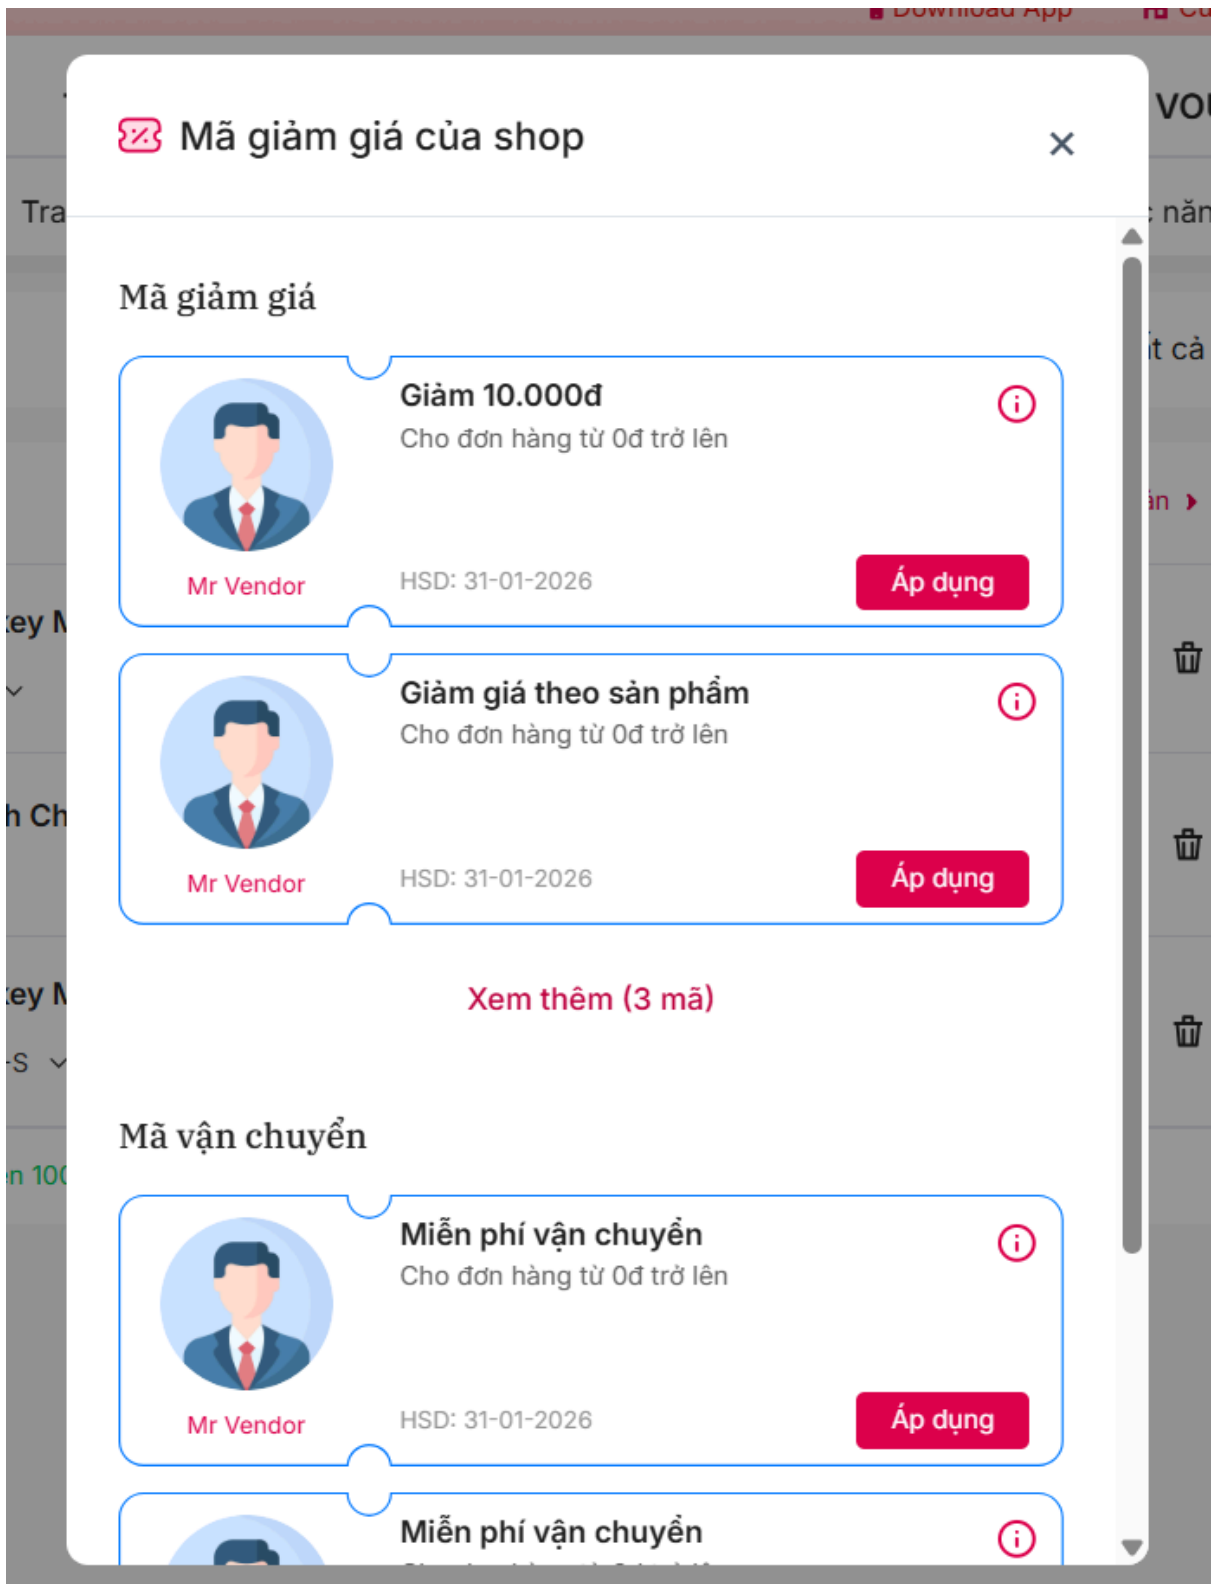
Mã giảm giá của shop

×

Mã giảm giá

Giảm 10.000đ
Cho đơn hàng từ 0đ trở lên
Mr Vendor
HSD: 31-01-2026
Áp dụng

Giảm giá theo sản phẩm
Cho đơn hàng từ 0đ trở lên
Mr Vendor
HSD: 31-01-2026
Áp dụng

Xem thêm (3 mã)

Mã vận chuyển

Miễn phí vận chuyển
Cho đơn hàng từ 0đ trở lên
Mr Vendor
HSD: 31-01-2026
Áp dụng

Miễn phí vận chuyển
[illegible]